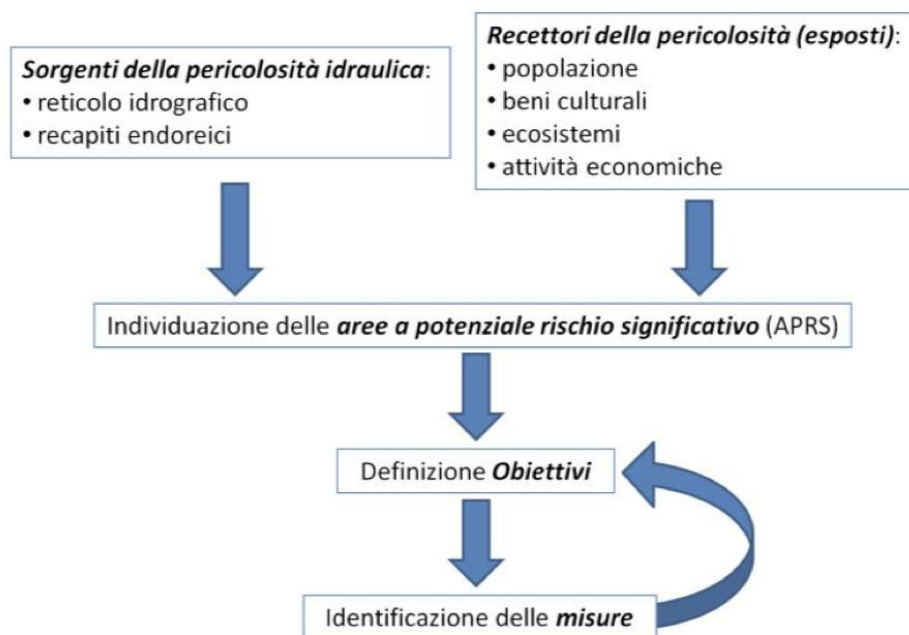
Sorgenti della pericolosità idraulica:
• reticolo idrografico
• recapiti endoreici

Recettori della pericolosità (esposti):
• popolazione
• beni culturali
• ecosistemi
• attività economiche

Individuazione delle aree a potenziale rischio significativo (APRS)

Definizione Obiettivi

Identificazione delle misure